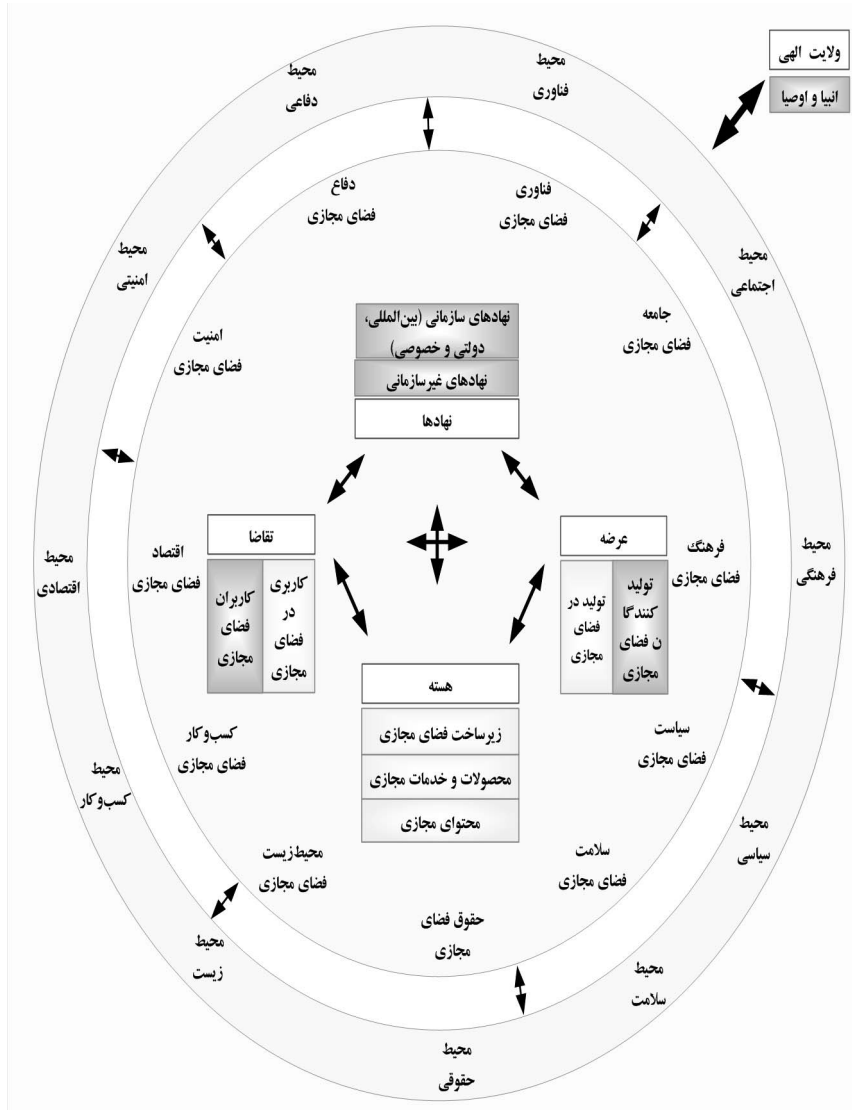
ولایت الهی
انبیا و اوصیا

محیط
فناوری

محیط
دفاعی

فناوری
فضای مجازی

دفاع
فضای مجازی

محیط
امنیتی

محیط
اجتماعی

جامعه
فضای مجازی

امنیت
فضای مجازی

نهادهای سازمانی (بین‌المللی، دولتی و خصوصی)
نهادهای غیرسازمانی
نهادها

محیط
اقتصادی

اقتصاد
فضای مجازی

تقاضا
کاربری در فضای مجازی
کاربران فضای مجازی

عرضه
تولید در فضای مجازی
تولید کنندگا ن فضای مجازی

فرهنگ
فضای مجازی

محیط
فرهنگی

هسته
زیرساخت فضای مجازی
محصولات و خدمات مجازی
محتوای مجازی

کسب‌وکار
فضای مجازی

محیط
کسب‌وکار

سیاست
فضای مجازی

محیط
سیاسی

محیط‌زیست
فضای مجازی

سلامت
فضای مجازی

حقوق فضای
مجازی

محیط
زیست

محیط
سلامت

محیط
حقوقی